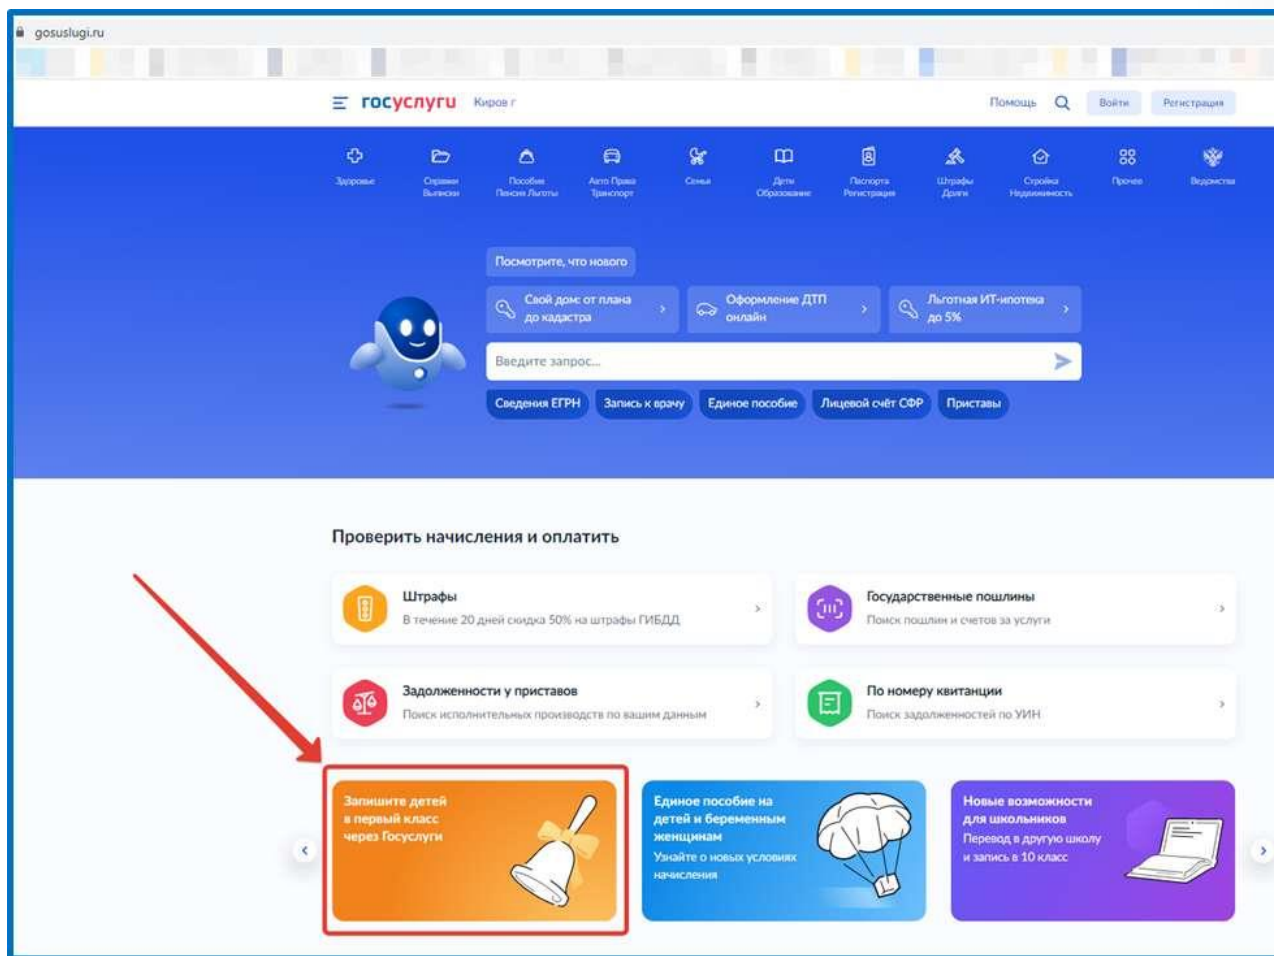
gosuslugi.ru

госуслуги Киров г

Помощь Войти Регистрация

Здоровье
Справки Выписки
Пособия Пенсии Льготы
Авто Права Транспорт
Семья
Дети Образование
Паспорта Регистрация
Штрафы Долги
Стройка Недвижимость
Прочее
Ведомства

Посмотрите, что нового

Свой дом: от плана до кадастра

Оформление ДТП онлайн

Льготная ИТ-ипотека до 5%

Введите запрос...

Сведения ЕГРН Запись к врачу Единое пособие Лицевой счёт СФР Приставы

Проверить начисления и оплатить

Штрафы
В течение 20 дней скидка 50% на штрафы ГИБДД

Государственные пошлины
Поиск пошлин и счетов за услуги

Задолженности у приставов
Поиск исполнительных производств по вашим данным

По номеру квитанции
Поиск задолженностей по УИН

Запишите детей в первый класс через Госуслуги

Единое пособие на детей и беременным женщинам
Узнайте о новых условиях начисления

Новые возможности для школьников
Перевод в другую школу и запись в 10 класс